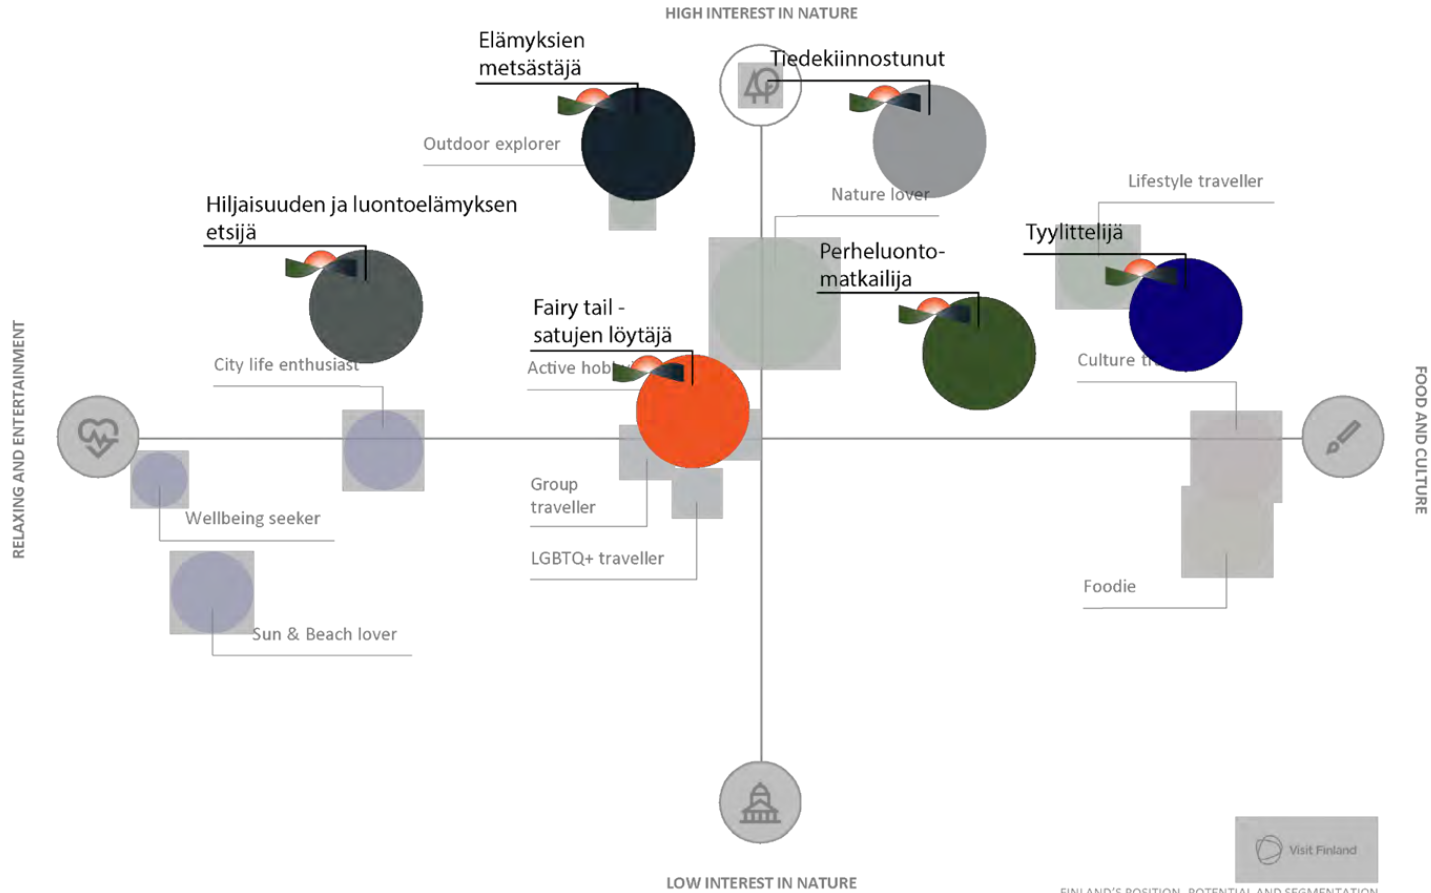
HIGH INTEREST IN NATURE

Elämyksien metsästäjä

Tiedekiinnostunut

Outdoor explorer

Nature lover

Lifestyle traveller

Hiljaisuuden ja luontoelämyksen etsijä

Tyylittelijä

Perheluonto-matkailija

Fairy tail - satujen löytäjä

City life enthusiast

Active hob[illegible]

Culture t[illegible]

RELAXING AND ENTERTAINMENT

FOOD AND CULTURE

Group traveller

Wellbeing seeker

LGBTQ+ traveller

Foodie

Sun & Beach lover

Visit Finland

LOW INTEREST IN NATURE

FINLAND'S POSITION, POTENTIAL AND SEGMENTATION